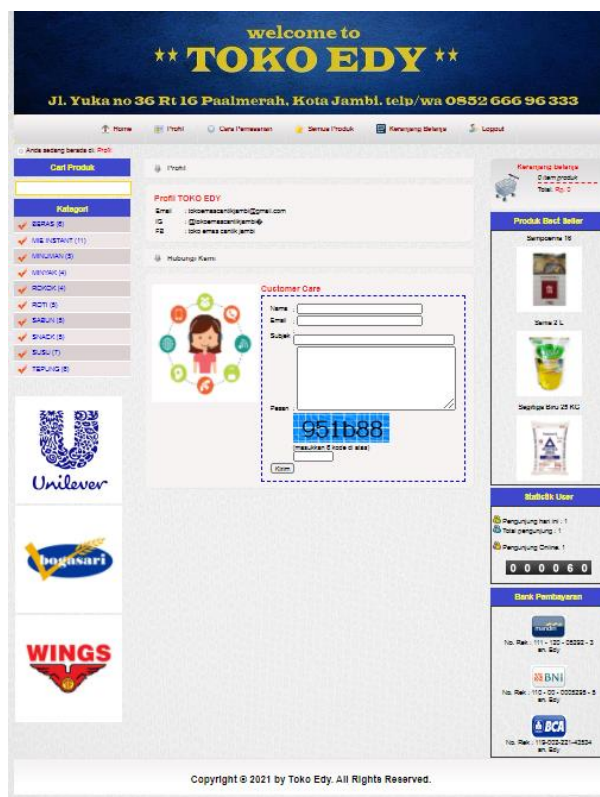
welcome to
** TOKO EDY **
Jl. Yuka no 36 Rt 16 Paalmerah, Kota Jambi. telp/wa 0852 666 96 333

Home Profil Cara Pemesanan Semua Produk Keranjang Belanja Logout

Anda sedang berada di: Profil

Cari Produk

Kategori
BERAS (5)
MIE INSTANT (11)
MINUMAN (5)
MINYAK (4)
ROKOK (4)
ROTI (5)
SABUN (5)
SNACK (5)
SUSU (7)
TEPUNG (5)

Unilever

bogasari

WINGS

Profil

Profil TOKO EDY
Email : tokoemascantikjambi@gmail.com
IG : @tokoemascantikjambi
FB : toko emas cantik jambi

Hubungi Kami

Customer Care
Nama :
Email :
Subjek :
Pesan :
951b88
(masukkan 6 kode di atas)
Kirim

Keranjang Belanja
0 item produk
Total : Rp. 0

Produk Best Seller
Sampoerna 16
Sania 2 L
Segitiga Biru 25 KG

Statistik User
Pengunjung hari ini : 1
Total pengunjung : 1
Pengunjung Online : 1
000060

Bank Pembayaran
mandiri
No. Rek : 111 - 120 - 05292 - 3 an. Edy
BNI
No. Rek : 110 - 00 - 0005295 - 5 an. Edy
BCA
No. Rek : 110-000-221-42534 an. Edy

Copyright © 2021 by Toko Edy. All Rights Reserved.